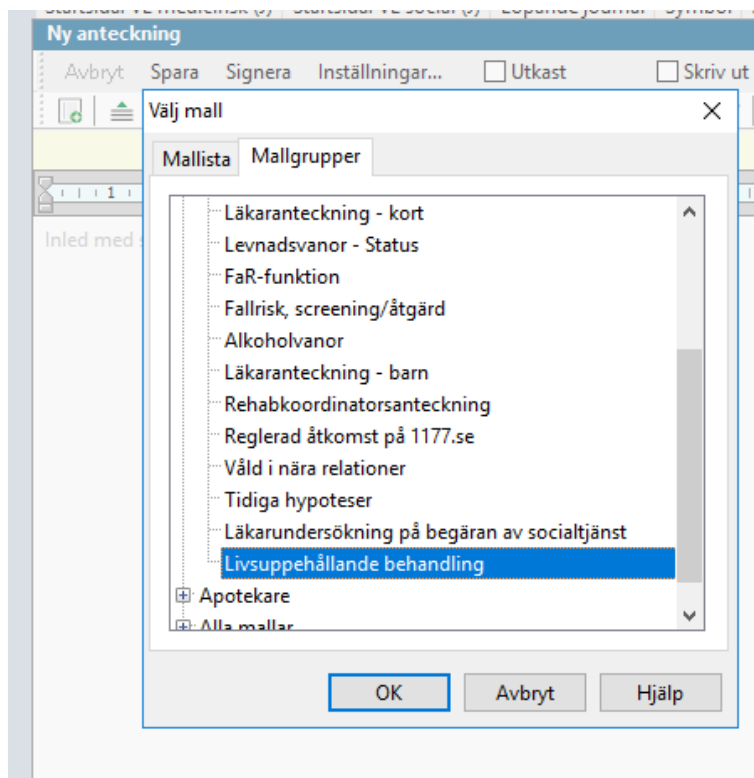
Ny anteckning

Avbryt Spara Signera Inställningar... Utkast Skriv ut

Inled med s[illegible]

Välj mall

Mallista Mallgrupper

Läkaranteckning - kort
Levnadsvanor - Status
FaR-funktion
Fallrisk, screening/åtgärd
Alkoholvanor
Läkaranteckning - barn
Rehabkoordinatorsanteckning
Reglerad åtkomst på 1177.se
Våld i nära relationer
Tidiga hypoteser
Läkarundersökning på begäran av socialtjänst
Livsuppehållande behandling
Apotekare
Alla mallar

OK Avbryt Hjälp